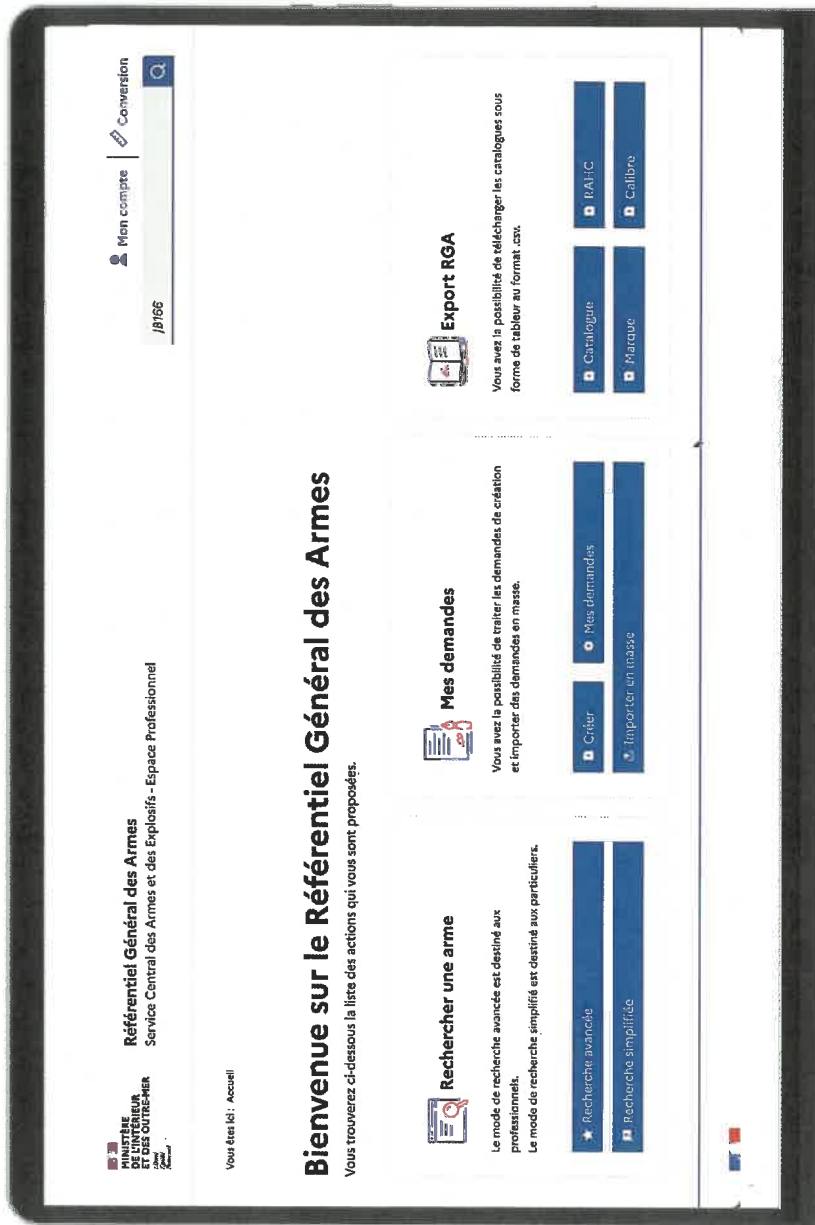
MINISTÈRE DE L'INTÉRIEUR ET DES OUTRE-MER
Liberté Égalité Fraternité

Référentiel Général des Armes
Service Central des Armes et des Explosifs - Espace Professionnel

Mon compte | Conversion

J8166

Vous êtes ici : Accueil

Bienvenue sur le Référentiel Général des Armes

Vous trouverez ci-dessous la liste des actions qui vous sont proposées.

Rechercher une arme

Le mode de recherche avancée est destiné aux professionnels.
Le mode de recherche simplifiée est destiné aux particuliers.

Recherche avancée
Recherche simplifiée

Mes demandes

Vous avez la possibilité de traiter les demandes de création et importer des demandes en masse.

Créer
Mes demandes
Importer en masse

Export RGA

Vous avez la possibilité de télécharger les catalogues sous forme de tableur au format .csv.

Catalogue
RAHC
Marque
Calibre